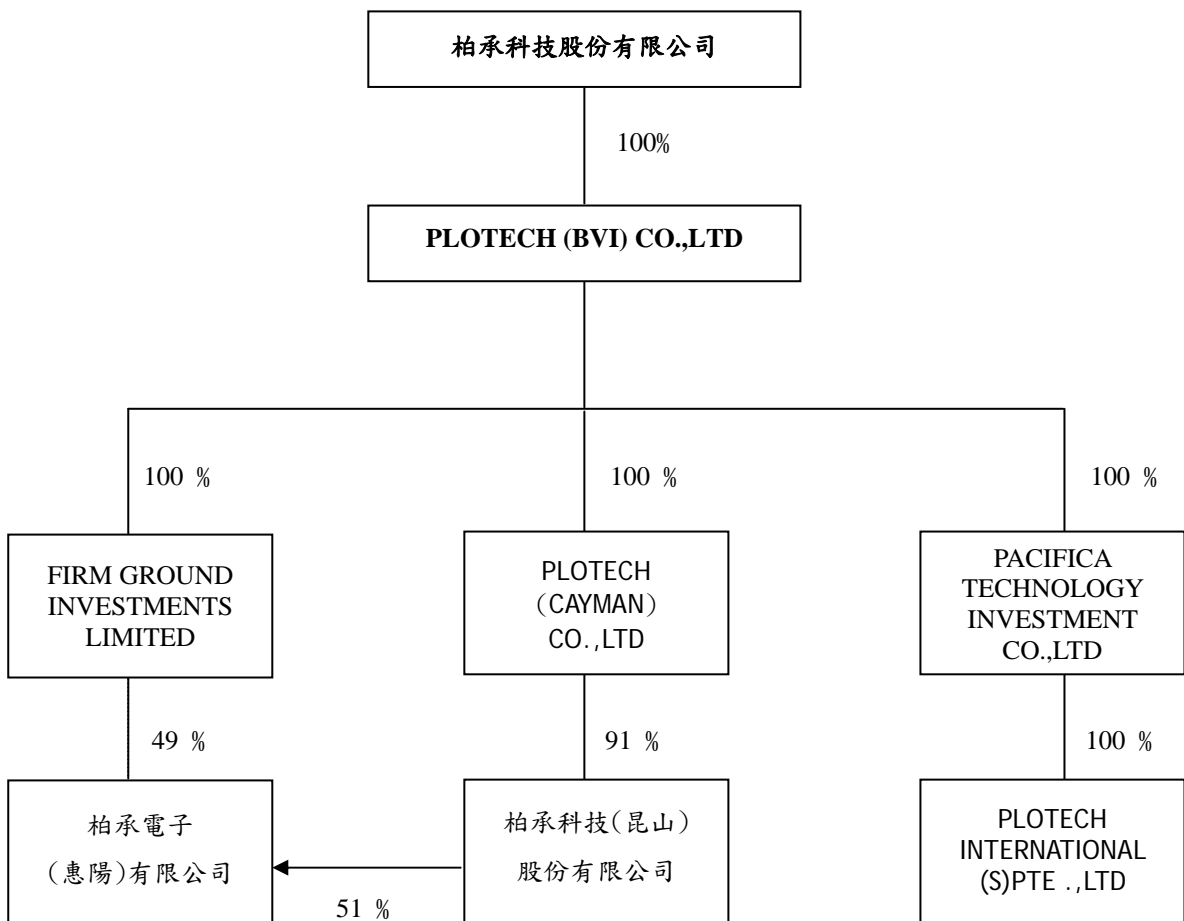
柏承科技股份有限公司

100%

PLOTECH (BVI) CO.,LTD

100 %

100 %

100 %

FIRM GROUND INVESTMENTS LIMITED

PLOTECH (CAYMAN) CO.,LTD

PACIFICA TECHNOLOGY INVESTMENT CO.,LTD

49 %

91 %

100 %

柏承電子 (惠陽)有限公司

柏承科技(昆山) 股份有限公司

PLOTECH INTERNATIONAL (S)PTE .,LTD

51 %